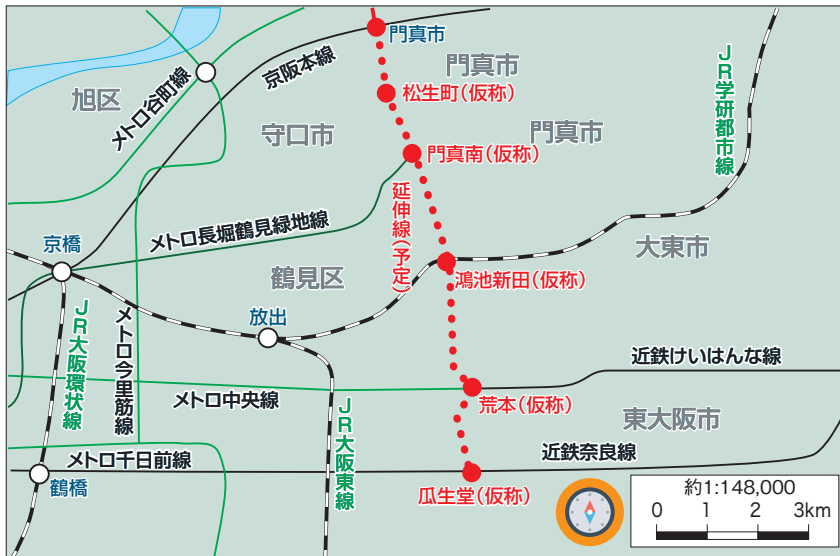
門真市
門真市
松生町（仮称）
門真南（仮称）
門真市
旭区
メトロ谷町線
京阪本線
守口市
JR学研都市線
延伸線（予定）
メトロ長堀鶴見緑地線
京橋
大東市
鶴見区
鴻池新田（仮称）
放出
JR大阪環状線
メトロ今里筋線
近鉄けいはんな線
メトロ中央線
荒本（仮称）
東大阪市
JR大阪東線
メトロ千日前線
近鉄奈良線
鶴橋
瓜生堂（仮称）
約1:148,000
0
1
2
3km